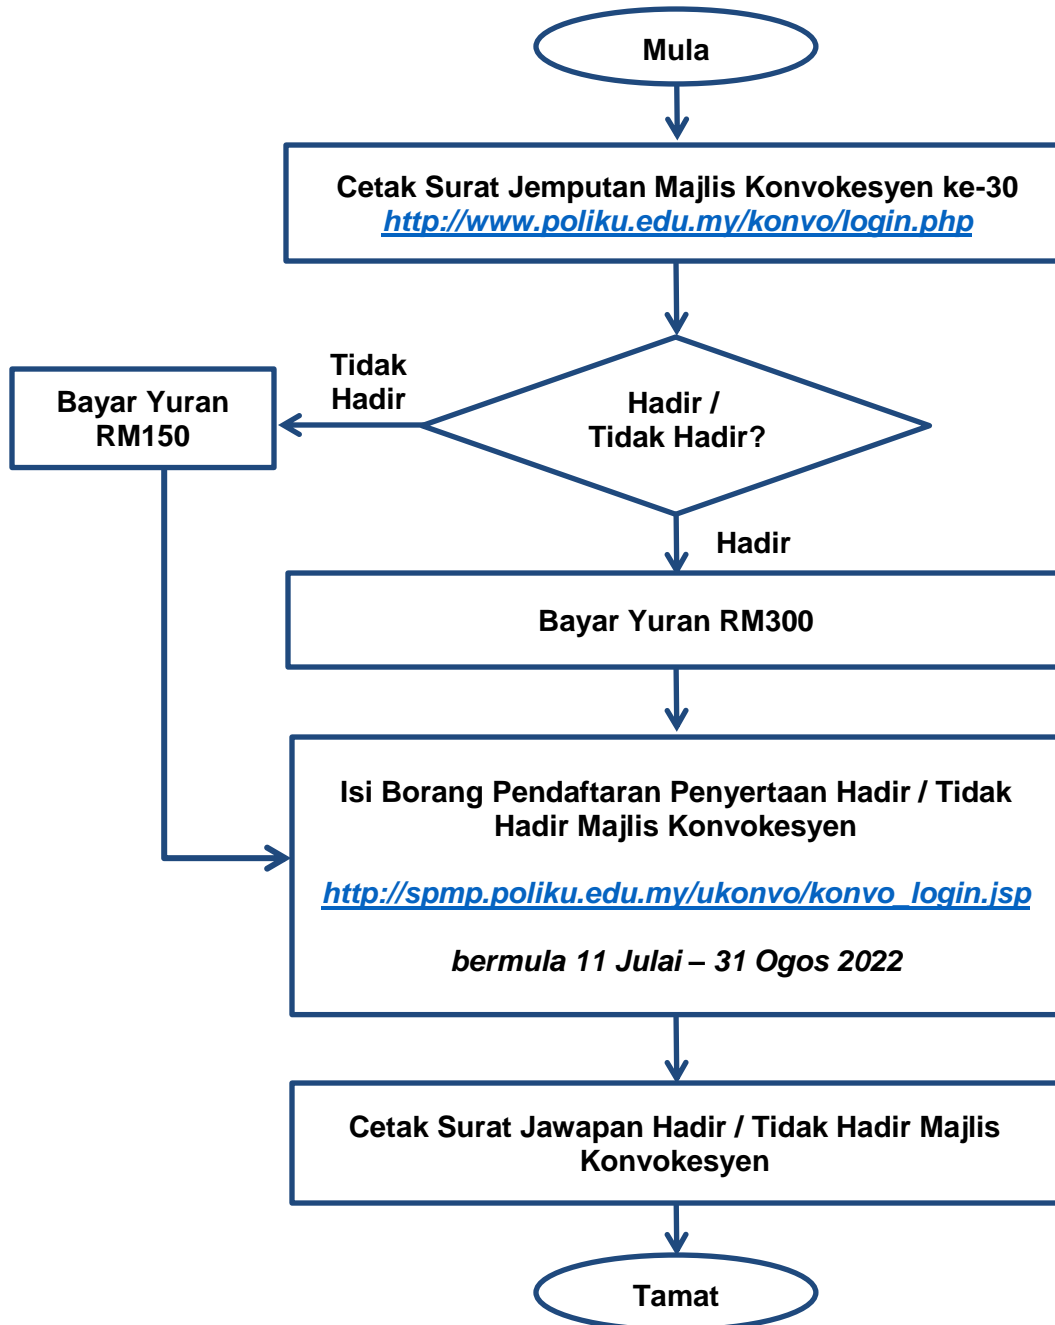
Mula

Cetak Surat Jemputan Majlis Konvokesyen ke-30
http://www.poliku.edu.my/konvo/login.php

Tidak Hadir

Bayar Yuran RM150

Hadir / Tidak Hadir?

Hadir

Bayar Yuran RM300

Isi Borang Pendaftaran Penyertaan Hadir / Tidak Hadir Majlis Konvokesyen

http://spmp.poliku.edu.my/ukonvo/konvo_login.jsp

bermula 11 Julai – 31 Ogos 2022

Cetak Surat Jawapan Hadir / Tidak Hadir Majlis Konvokesyen

Tamat